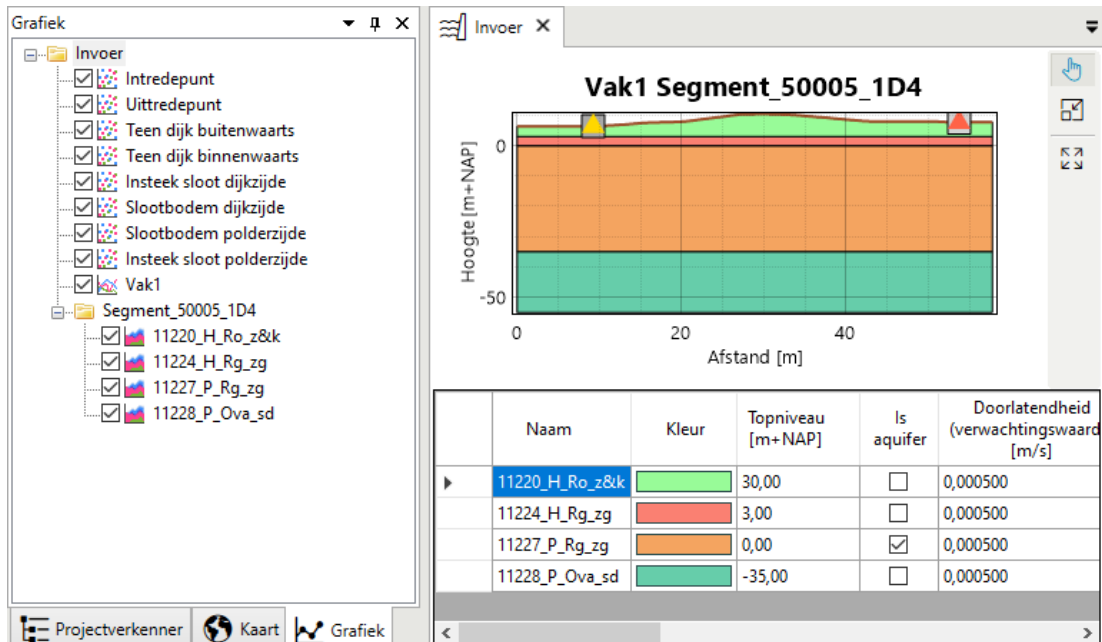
Grafiek

Invoer
Intredepunt
Uittredepunt
Teen dijk buitenwaarts
Teen dijk binnenwaarts
Insteek sloot dijkzijde
Slootbodem dijkzijde
Slootbodem polderzijde
Insteek sloot polderzijde
Vak1
Segment_50005_1D4
11220_H_Ro_z&k
11224_H_Rg_zg
11227_P_Rg_zg
11228_P_Ova_sd

Projectverkenner | Kaart | Grafiek

Invoer

Vak1 Segment_50005_1D4

Hoogte [m+NAP]
0
-50
0 20 40
Afstand [m]

| | Naam | Kleur | Topniveau [m+NAP] | Is aquifer | Doorlatendheid (verwachtingswaard [m/s] |
|---|---|---|---|---|---|
| ▶ | 11220_H_Ro_z&k | | 30,00 | ☐ | 0,000500 |
| | 11224_H_Rg_zg | | 3,00 | ☐ | 0,000500 |
| | 11227_P_Rg_zg | | 0,00 | ☑ | 0,000500 |
| | 11228_P_Ova_sd | | -35,00 | ☐ | 0,000500 |